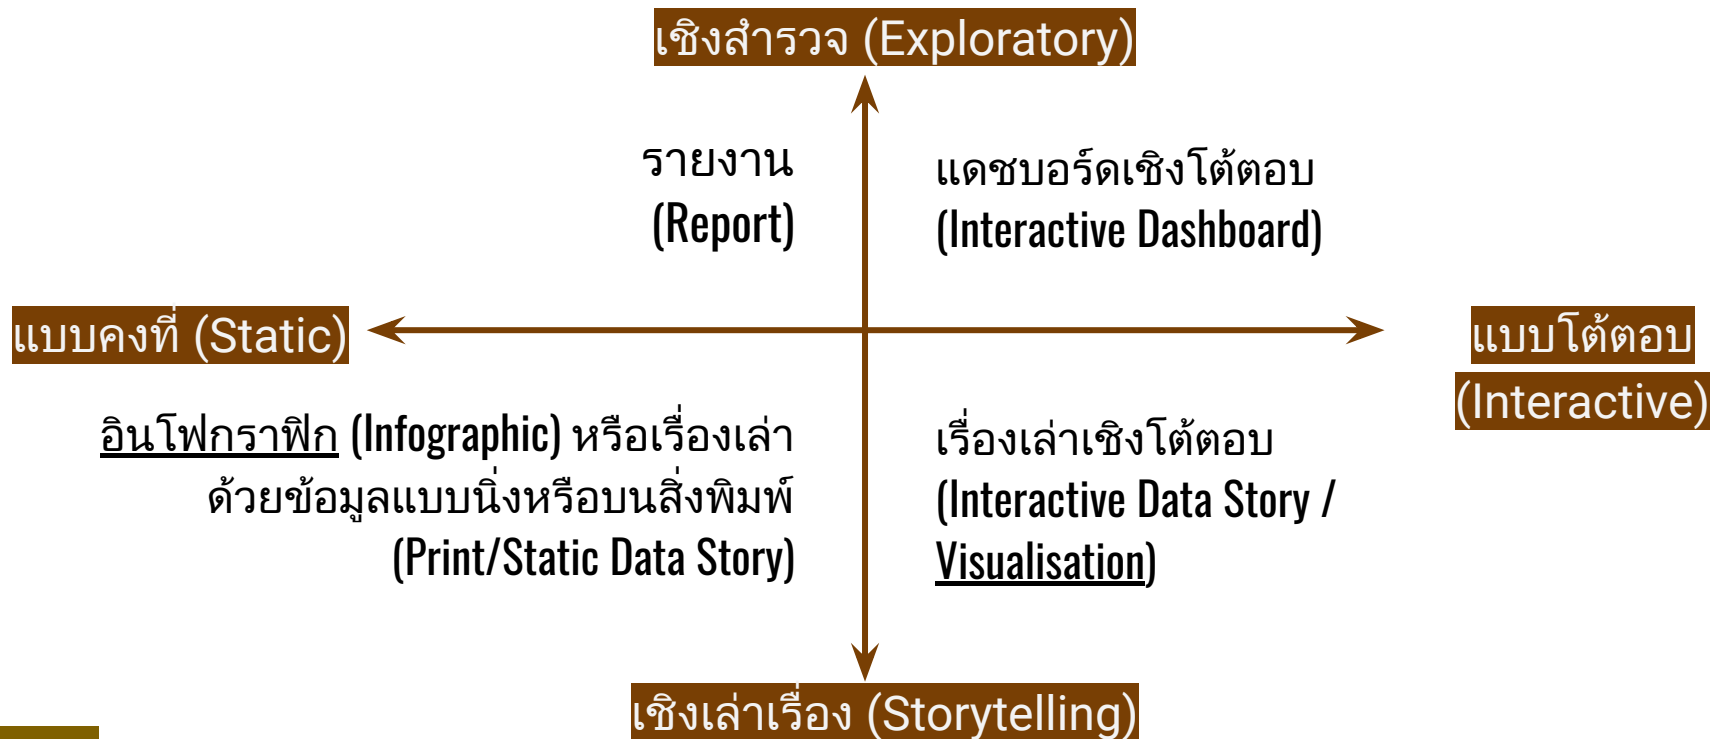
เชิงสำรวจ (Exploratory)

รายงาน (Report)

แดชบอร์ดเชิงโต้ตอบ (Interactive Dashboard)

แบบคงที่ (Static)

แบบโต้ตอบ (Interactive)

อินโฟกราฟิก (Infographic) หรือเรื่องเล่าด้วยข้อมูลแบบนิ่งหรือบนสิ่งพิมพ์ (Print/Static Data Story)

เรื่องเล่าเชิงโต้ตอบ (Interactive Data Story / Visualisation)

เชิงเล่าเรื่อง (Storytelling)